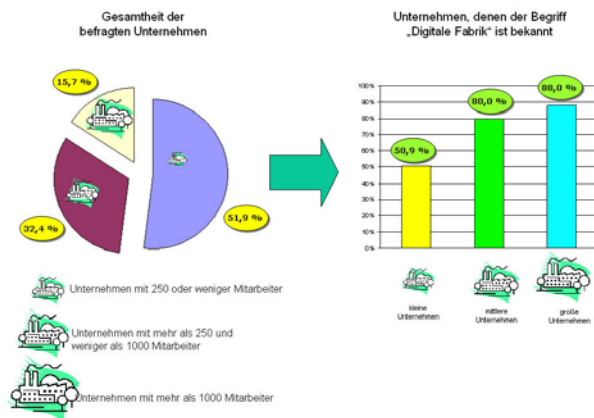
Gesamtheit der befragten Unternehmen

15,7 %

32,4 %

51,9 %

Unternehmen mit 250 oder weniger Mitarbeiter

Unternehmen mit mehr als 250 und weniger als 1000 Mitarbeiter

Unternehmen mit mehr als 1000 Mitarbeiter

Unternehmen, denen der Begriff „Digitale Fabrik" ist bekannt

100%
90%
80%
70%
60%
50%
40%
30%
20%
10%
0%

50,9 %

80,0 %

88,0 %

kleine Unternehmen

mittlere Unternehmen

große Unternehmen